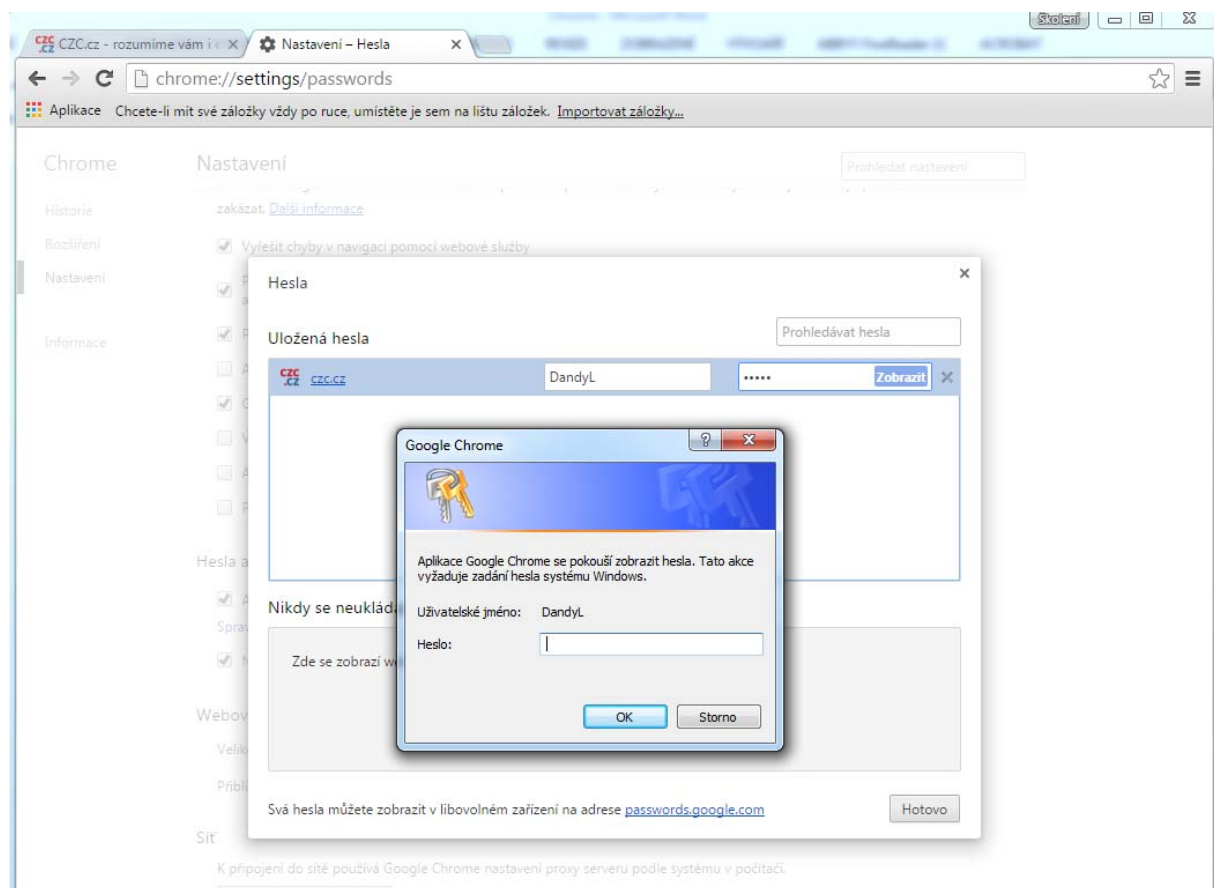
CZC.cz - rozumíme vám i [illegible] ×
Nastavení – Hesla ×
Školení
chrome://settings/passwords
Aplikace Chcete-li mít své záložky vždy po ruce, umístěte je sem na lištu záložek. Importovat záložky...

Chrome
Historie
Rozšíření
Nastavení
Informace

Nastavení
Prohledat nastavení
zakázat. Další informace
Vyřešit chyby v navigaci pomocí webové služby
Hesla a
Spra
Webov
Velik
Příbl
Síť
K připojení do sítě používá Google Chrome nastavení proxy serveru podle systému v počítači.

Hesla
×
Uložená hesla
Prohledávat hesla
czc.cz
DandyL
•••••
Zobrazit
×
Nikdy se neuklád
Zde se zobrazí w
Svá hesla můžete zobrazit v libovolném zařízení na adrese passwords.google.com
Hotovo

Google Chrome
?
×
Aplikace Google Chrome se pokouší zobrazit hesla. Tato akce vyžaduje zadání hesla systému Windows.
Uživatelské jméno: DandyL
Heslo:
OK
Storno